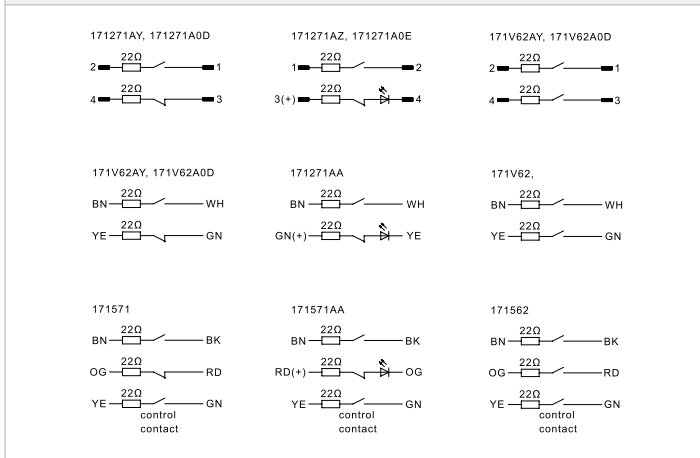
171271AY, 171271A0D
2 22Ω 1
4 22Ω 3

171271AZ, 171271A0E
1 22Ω 2
3(+) 22Ω 4

171V62AY, 171V62A0D
2 22Ω 1
4 22Ω 3

171V62AY, 171V62A0D
BN 22Ω WH
YE 22Ω GN

171271AA
BN 22Ω WH
GN(+) 22Ω YE

171V62,
BN 22Ω WH
YE 22Ω GN

171571
BN 22Ω BK
OG 22Ω RD
YE 22Ω GN
control contact

171571AA
BN 22Ω BK
RD(+) 22Ω OG
YE 22Ω GN
control contact

171562
BN 22Ω BK
OG 22Ω RD
YE 22Ω GN
control contact